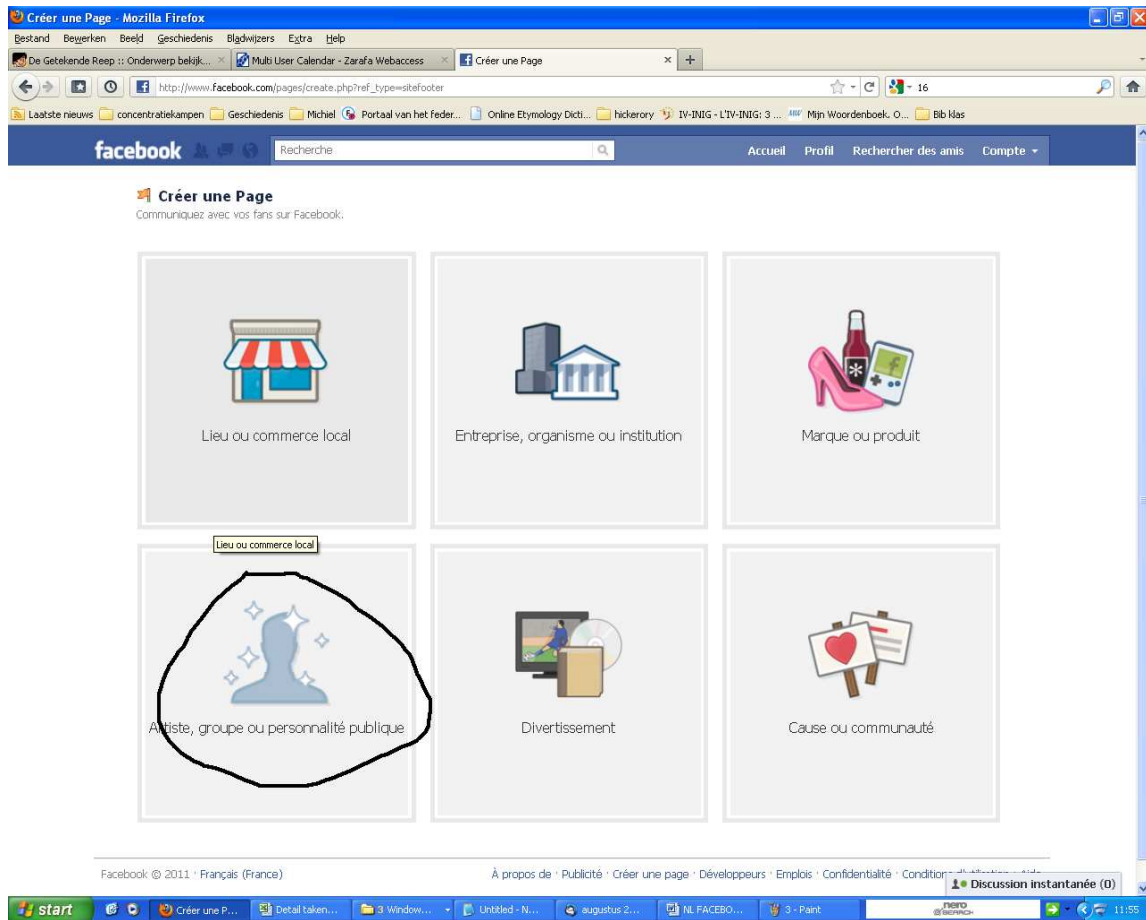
Créer une Page - Mozilla Firefox

Bestand Bewerken Beeld Geschiedenis Bladwijzers Extra Help

De Getekende Reep :: Onderwerp bekijk... × Multi User Calendar - Zarafa Webaccess × Créer une Page × +

http://www.facebook.com/pages/create.php?ref_type=sitefooter

16

Laatste nieuws concentratiekampen Geschiedenis Michiel Portaal van het feder... Online Etymology Dicti... hickerory IV-INIG - L'IV-INIG: 3 ... Mijn Woordenboek. O... Bib klas

facebook Recherche Accueil Profil Rechercher des amis Compte

Créer une Page
Communiquez avec vos fans sur Facebook.

Lieu ou commerce local

Entreprise, organisme ou institution

Marque ou produit

Lieu ou commerce local

A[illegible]tiste, groupe ou personnalité publique

Divertissement

Cause ou communauté

Facebook © 2011 · Français (France)

À propos de · Publicité · Créer une page · Développeurs · Emplois · Confidentialité · Conditions d'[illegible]

Discussion instantanée (0)

start Créer une P... Detail taken... 3 Window... Untitled - N... augustus 2... NL FACEBO... 3 - Paint nero SEARCH 11:55